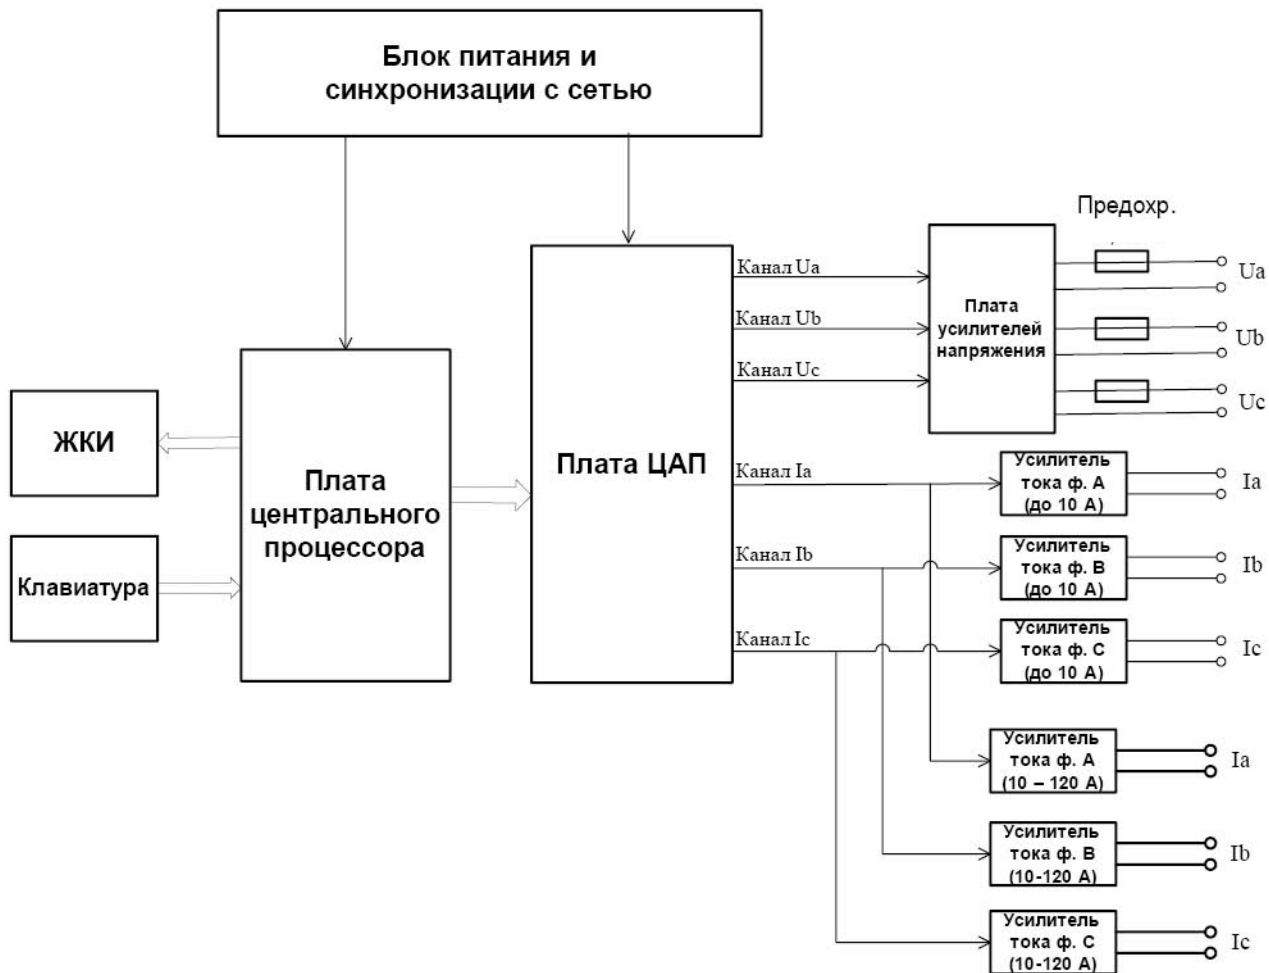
Блок питания и синхронизации с сетью

Предохр.

Канал Ua

Канал Ub

Канал Uc

Плата усилителей напряжения

Ua

Ub

Uc

ЖКИ

Клавиатура

Плата центрального процессора

Плата ЦАП

Канал Ia

Канал Ib

Канал Ic

Усилитель тока ф. A (до 10 A)

Ia

Усилитель тока ф. B (до 10 A)

Ib

Усилитель тока ф. C (до 10 A)

Ic

Усилитель тока ф. A (10 – 120 A)

Ia

Усилитель тока ф. B (10-120 A)

Ib

Усилитель тока ф. C (10-120 A)

Ic